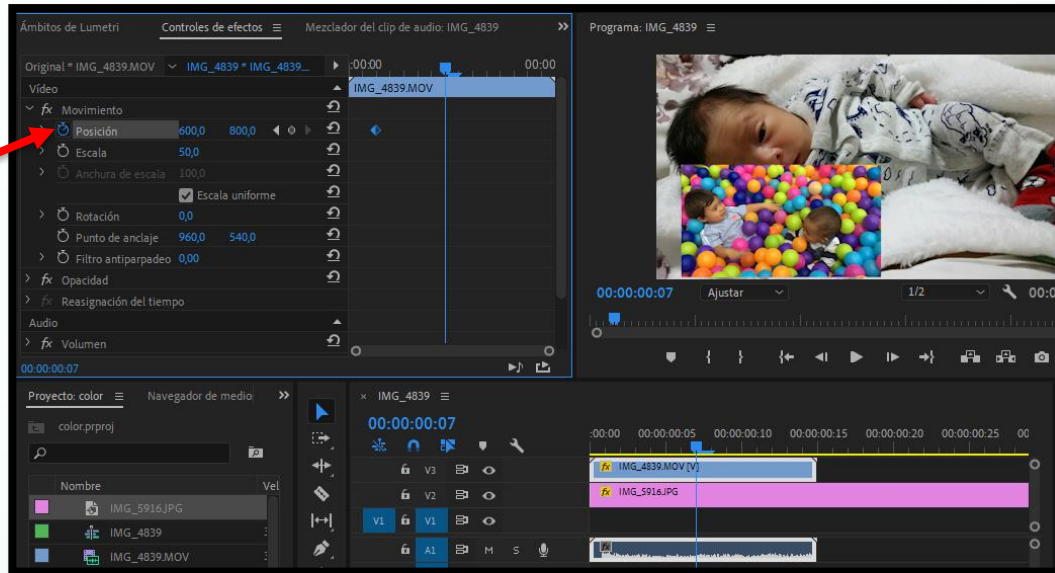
Ámbitos de Lumetri Controles de efectos ≡ Mezclador del clip de audio: IMG_4839 »

Original * IMG_4839.MOV ⌄ IMG_4839 * IMG_4839... ▸ :00:00 00:00

Vídeo ▴ IMG_4839.MOV

fx Movimiento

Posición 600,0 800,0

Escala 50,0

Anchura de escala 100,0

Escala uniforme

Rotación 0,0

Punto de anclaje 960,0 540,0

Filtro antiparpadeo 0,00

fx Opacidad

fx Reasignación del tiempo

Audio

fx Volumen

00:00:00:07

Programa: IMG_4839 ≡

00:00:00:07 Ajustar 1/2 00:0

Proyecto: color ≡ Navegador de medio »

color.prproj

Nombre Vel

IMG_5916.JPG

IMG_4839

IMG_4839.MOV

× IMG_4839 ≡

00:00:00:07

:00:00 00:00:00:05 00:00:00:10 00:00:00:15 00:00:00:20 00:00:00:25 00

V3

V2

V1 V1

A1 A1 M S

fx IMG_4839.MOV [V]

fx IMG_5916.JPG